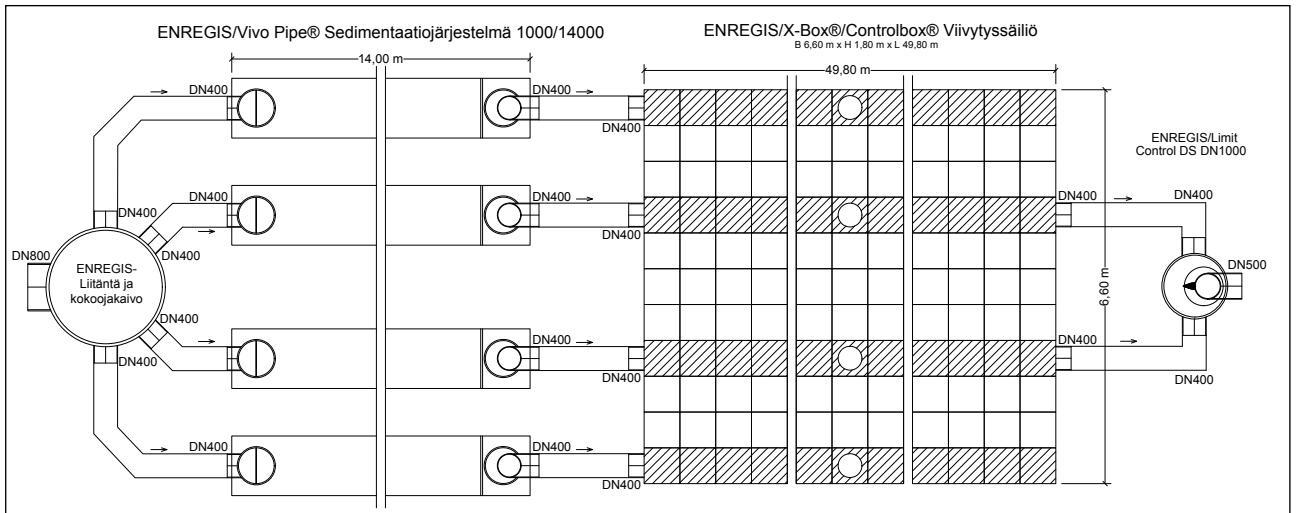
ENREGIS/Vivo Pipe® Sedimentaatiojärjestelmä 1000/14000

ENREGIS/X-Box®/Controlbox® Viivytyssäiliö
B 6,60 m x H 1,80 m x L 49,80 m

14,00 m

49,80 m

DN400

DN400

DN400

ENREGIS/Limit Control DS DN1000

DN400

DN400

DN400

DN400

DN400

DN400

DN800

ENREGIS-Liitäntä ja kokoojakaivo

DN400

6,60 m

DN500

DN400

DN400

DN400

DN400

DN400

DN400

DN400

DN400

DN400

DN400

DN400